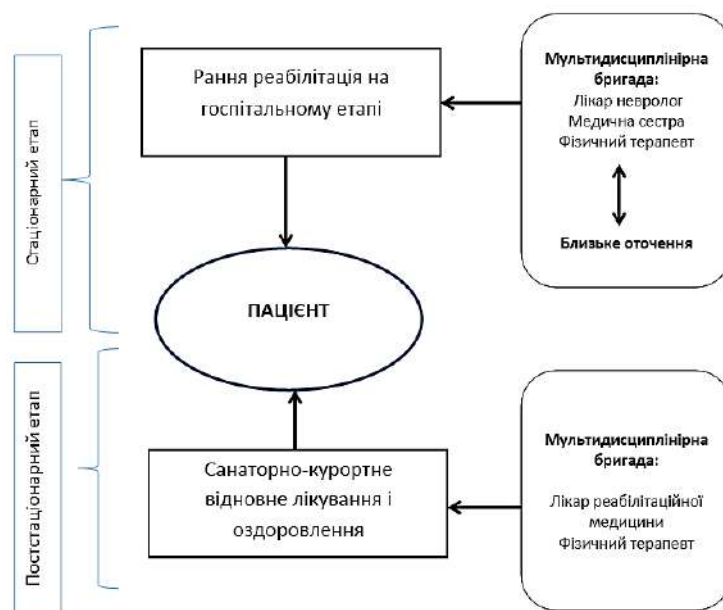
Стаціонарний етап

Рання реабілітація на госпітальному етапі

Мультидисциплінарна бригада:
Лікар невролог
Медична сестра
Фізичний терапевт

Близьке оточення

ПАЦІЄНТ

Постстаціонарний етап

Санаторно-курортне відновне лікування і оздоровлення

Мультидисциплінарна бригада:

Лікар реабілітаційної медицини
Фізичний терапевт